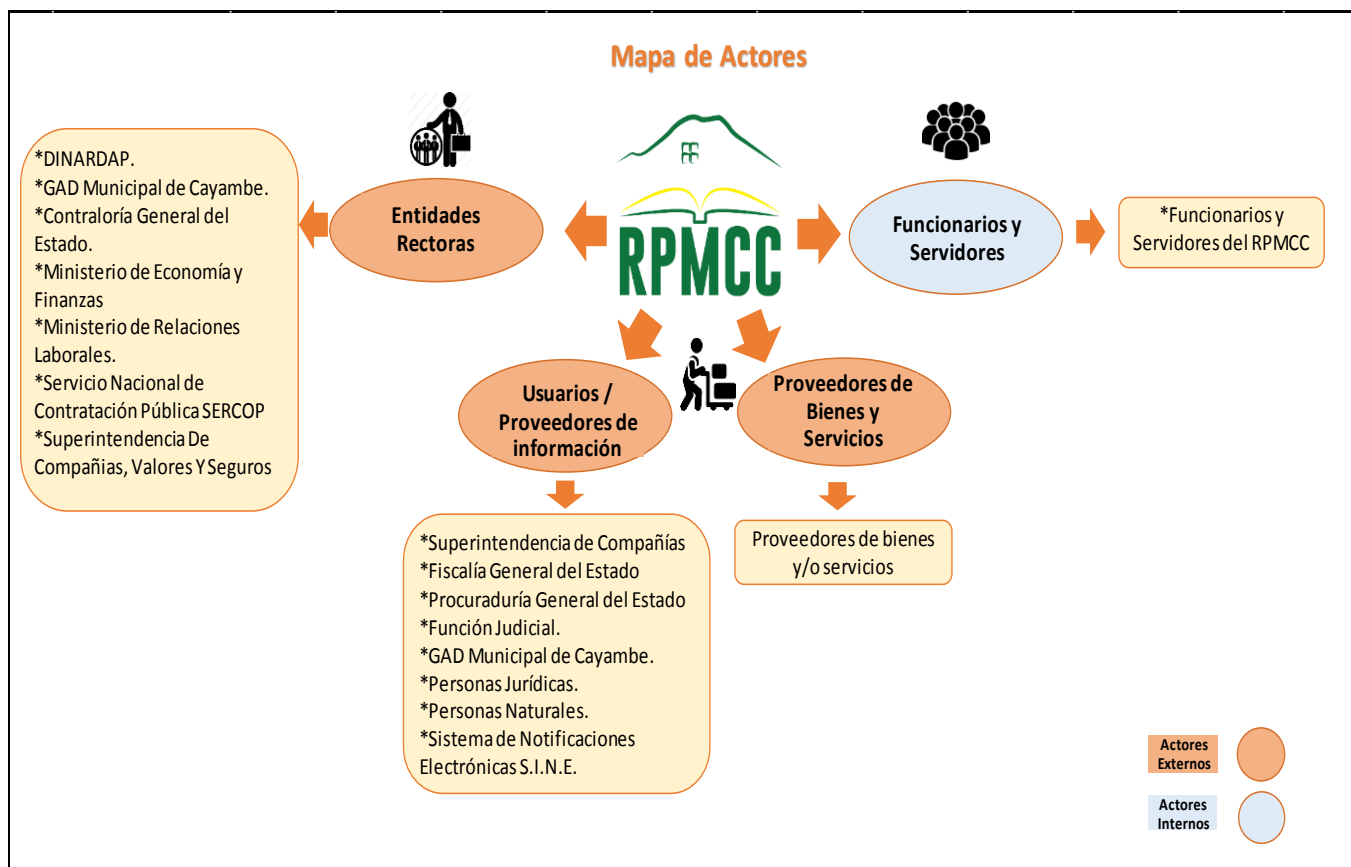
Mapa de Actores

*DINARDAP.
*GAD Municipal de Cayambe.
*Contraloría General del Estado.
*Ministerio de Economía y Finanzas
*Ministerio de Relaciones Laborales.
*Servicio Nacional de Contratación Pública SERCOP
*Superintendencia De Compañias, Valores Y Seguros

Entidades Rectoras

RPMCC

Funcionarios y Servidores

*Funcionarios y Servidores del RPMCC

Usuarios / Proveedores de información

Proveedores de Bienes y Servicios

*Superintendencia de Compañías
*Fiscalía General del Estado
*Procuraduría General del Estado
*Función Judicial.
*GAD Municipal de Cayambe.
*Personas Jurídicas.
*Personas Naturales.
*Sistema de Notificaciones Electrónicas S.I.N.E.

Proveedores de bienes y/o servicios

Actores Externos

Actores Internos